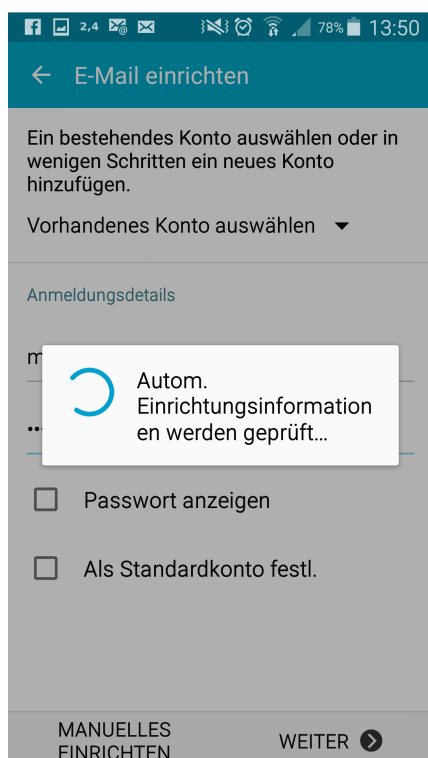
2,4 78% 13:50

← E-Mail einrichten

Ein bestehendes Konto auswählen oder in wenigen Schritten ein neues Konto hinzufügen.

Vorhandenes Konto auswählen

Anmeldungsdetails

m

Autom. Einrichtungsinformationen werden geprüft...

Passwort anzeigen

Als Standardkonto festl.

MANUELLES EINRICHTEN

WEITER